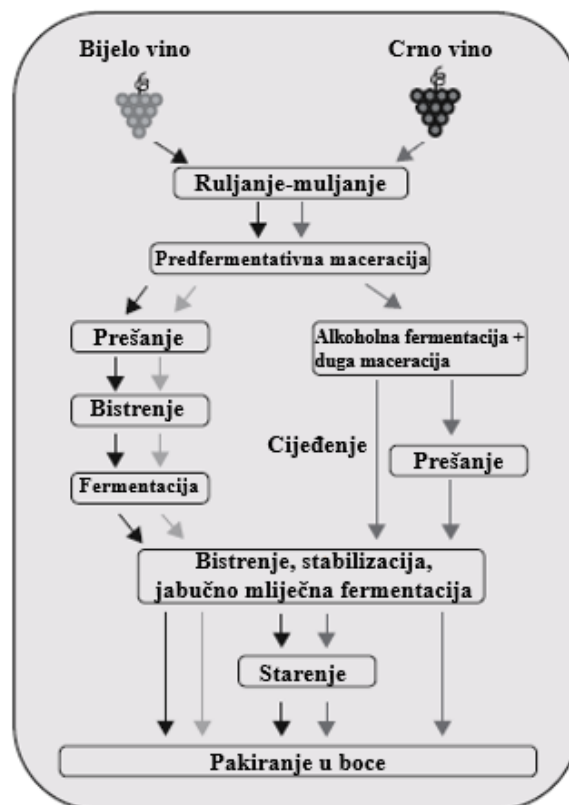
Bijelo vino

Crno vino

Ruljanje-muljanje

Predfermentativna maceracija

Prešanje

Alkoholna fermentacija + duga maceracija

Bistrenje

Cijeđenje

Prešanje

Fermentacija

Bistrenje, stabilizacija, jabučno mliječna fermentacija

Starenje

Pakiranje u boce